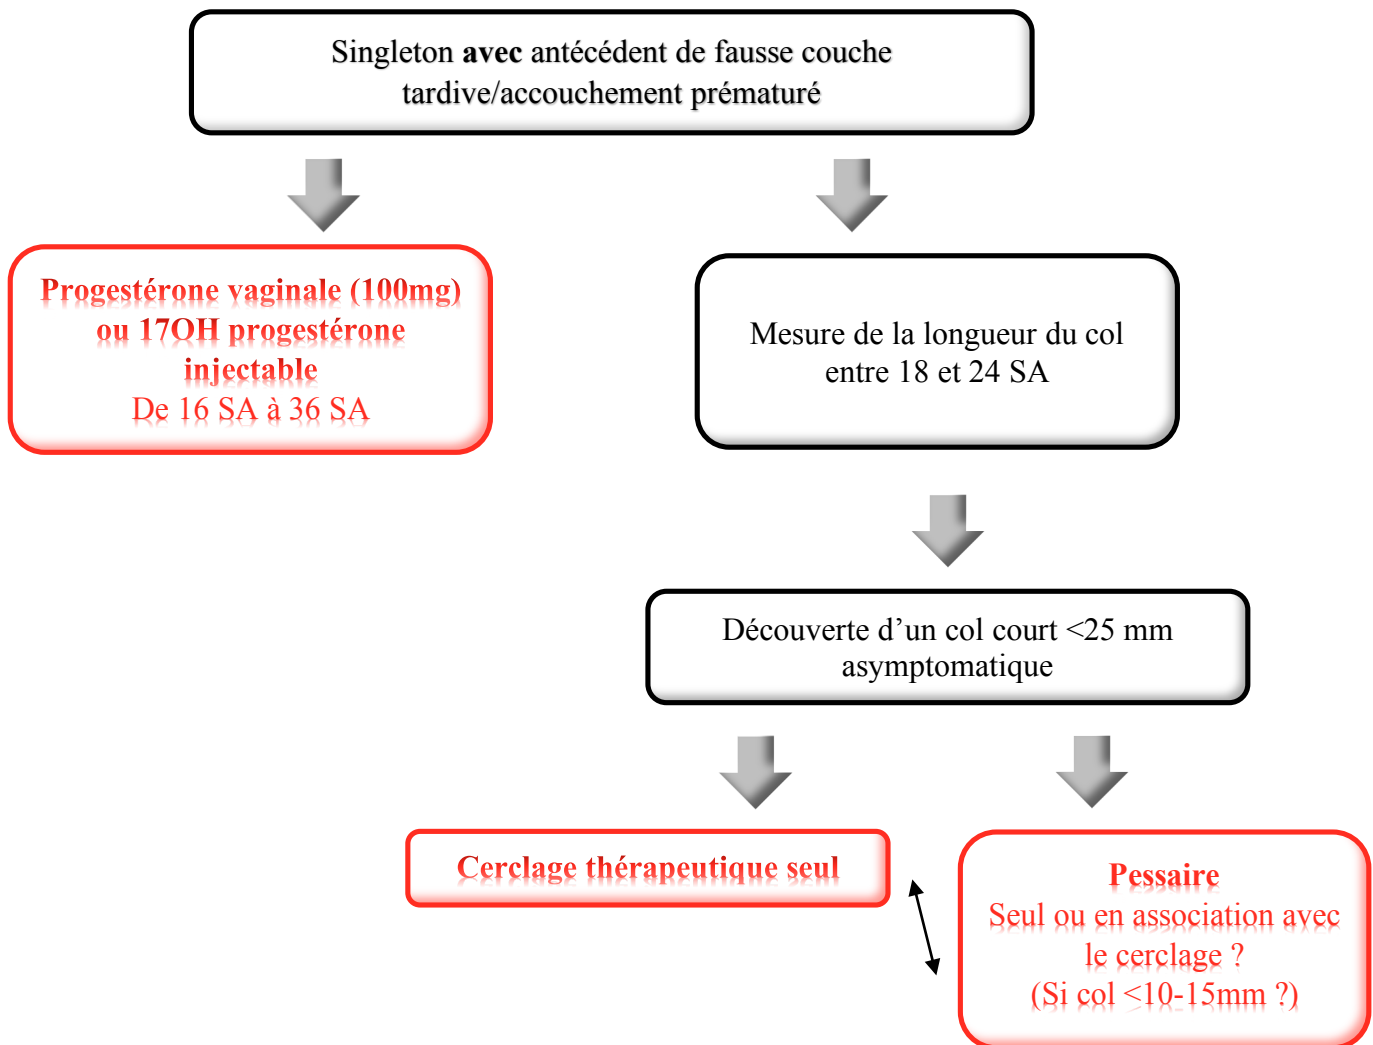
Singleton **avec** antécédent de fausse couche tardive/accouchement prématuré

**Progestérone vaginale (100mg) ou 17OH progestérone injectable**
De 16 SA à 36 SA

Mesure de la longueur du col entre 18 et 24 SA

Découverte d'un col court <25 mm asymptomatique

**Cerclage thérapeutique seul**

**Pessaire**
Seul ou en association avec le cerclage ?
(Si col <10-15mm ?)